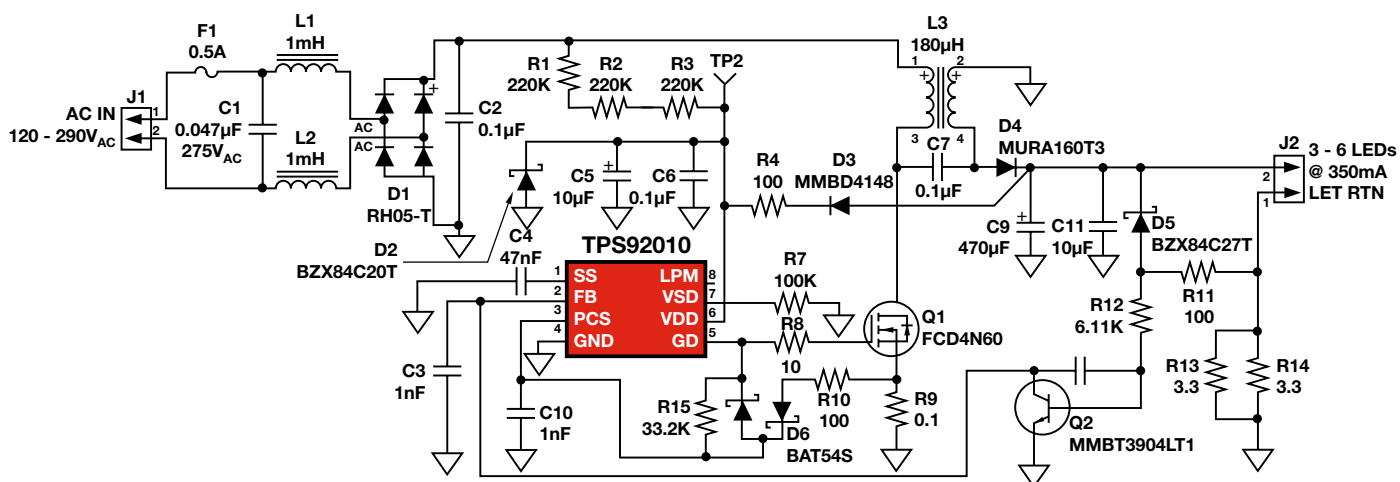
F1
0.5A
L1
1mH
C1
0.047µF
275V$_{AC}$
L2
1mH
J1
AC IN
120 - 290V$_{AC}$
1
2
AC
AC
D1
RH05-T
C2
0.1µF
R1
220K
R2
220K
R3
220K
TP2
L3
180µH
1
2
3
4
C7
0.1µF
D4
MURA160T3
J2
3 - 6 LEDs
@ 350mA
LET RTN
2
1
C5
10µF
C6
0.1µF
R4
100
D3
MMBD4148
C9
470µF
C11
10µF
D5
BZX84C27T
D2
BZX84C20T
C4
47nF
TPS92010
1 SS
2 FB
3 PCS
4 GND
LPM 8
VSD 7
VDD 6
GD 5
R7
100K
R8
10
Q1
FCD4N60
R11
100
R12
6.11K
R13
3.3
R14
3.3
C3
1nF
C10
1nF
R15
33.2K
D6
BAT54S
R10
100
R9
0.1
Q2
MMBT3904LT1